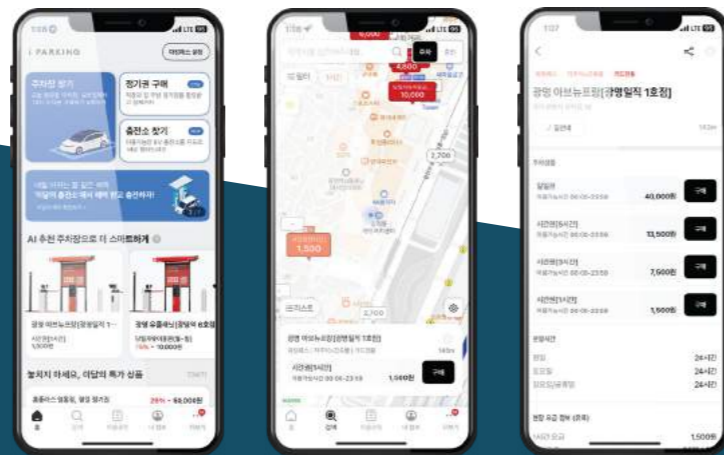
i PARKING

주차장 찾기

정기권 구매

충전소 찾기

AI 추천 주차장으로 더 스마트하게

광명 아브뉴프랑[광명일직 1...

1,500원

놓치지 마세요, 이달의 특가 상품

28% · 98,000원

4,600

10,000

2,700

1,500

2,700

광명 아브뉴프랑[광명일직 1호점]

시간권[1시간]

1,500원

구매

광명 아브뉴프랑[광명일직 1호점]

일일권

40,000원

구매

시간권[6시간]

13,500원

구매

시간권[3시간]

7,500원

구매

시간권[1시간]

1,500원

구매

24시간

24시간

24시간

1,500원